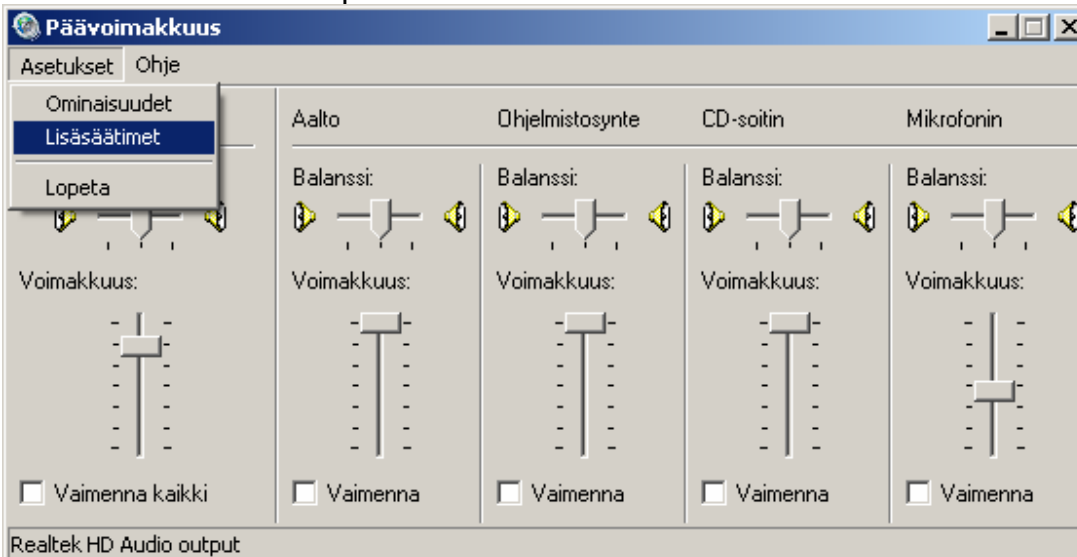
Päävoimakkuus

Asetukset Ohje

Ominaisuudet
Lisäsäätimet
Lopeta

Voimakkuus:
Vaimenna kaikki

Aalto
Balanssi:
Voimakkuus:
Vaimenna

Ohjelmistosynte
Balanssi:
Voimakkuus:
Vaimenna

CD-soitin
Balanssi:
Voimakkuus:
Vaimenna

Mikrofonin
Balanssi:
Voimakkuus:
Vaimenna

Realtek HD Audio output